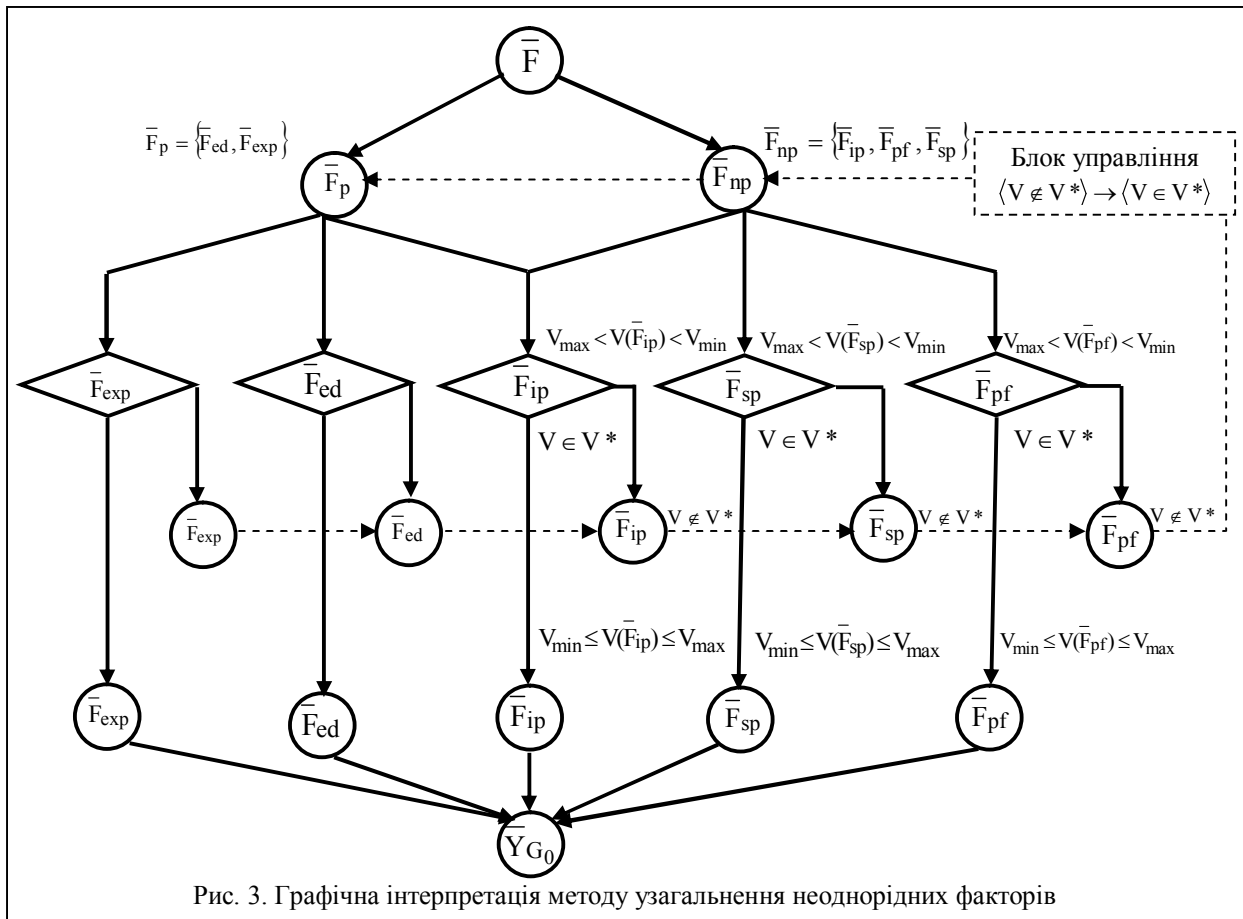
$\bar{F}$

$\bar{F}_p = \{\bar{F}_{ed}, \bar{F}_{exp}\}$

$\bar{F}_{np} = \{\bar{F}_{ip}, \bar{F}_{pf}, \bar{F}_{sp}\}$

Блок управління
$\langle V \notin V^* \rangle \rightarrow \langle V \in V^* \rangle$

$\bar{F}_p$

$\bar{F}_{np}$

$V_{max} < V(\bar{F}_{ip}) < V_{min}$

$V_{max} < V(\bar{F}_{sp}) < V_{min}$

$V_{max} < V(\bar{F}_{pf}) < V_{min}$

$\bar{F}_{exp}$

$\bar{F}_{ed}$

$\bar{F}_{ip}$

$\bar{F}_{sp}$

$\bar{F}_{pf}$

$V \in V^*$

$V \in V^*$

$V \in V^*$

$\bar{F}_{exp}$

$\bar{F}_{ed}$

$\bar{F}_{ip}$

$V \notin V^*$

$\bar{F}_{sp}$

$V \notin V^*$

$\bar{F}_{pf}$

$V \notin V^*$

$V_{min} \leq V(\bar{F}_{ip}) \leq V_{max}$

$V_{min} \leq V(\bar{F}_{sp}) \leq V_{max}$

$V_{min} \leq V(\bar{F}_{pf}) \leq V_{max}$

$\bar{F}_{exp}$

$\bar{F}_{ed}$

$\bar{F}_{ip}$

$\bar{F}_{sp}$

$\bar{F}_{pf}$

$\bar{Y}_{G_0}$

Рис. 3. Графічна інтерпретація методу узагальнення неоднорідних факторів